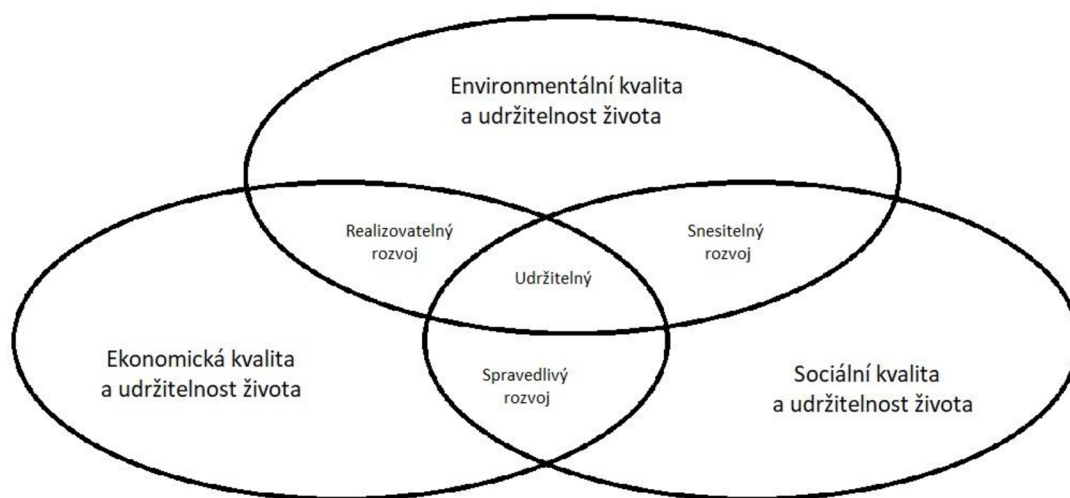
Environmentální kvalita a udržitelnost života

Realizovatelný rozvoj

Snesitelný rozvoj

Udržitelný

Ekonomická kvalita a udržitelnost života

Spravedlivý rozvoj

Sociální kvalita a udržitelnost života